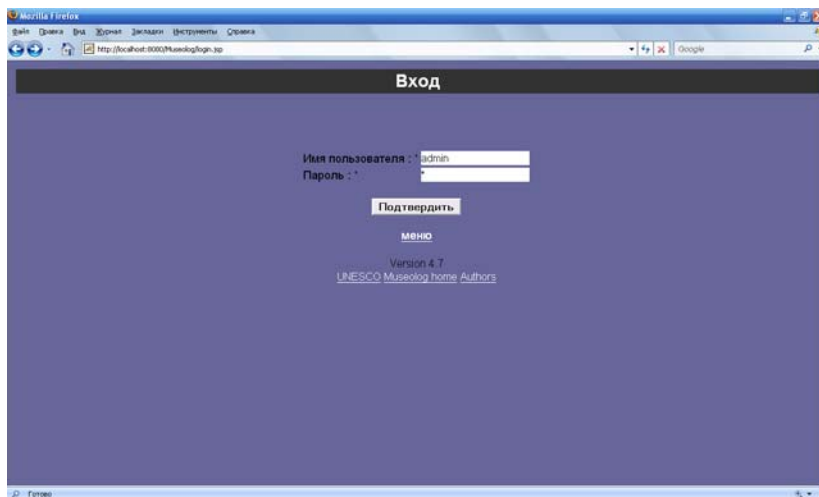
Mozilla Firefox
Файл Правка Вид Журнал Закладки Инструменты Справка
http://localhost:8080/Museolog/login.jsp
Google

Вход

Имя пользователя : * admin
Пароль : * *

Подтвердить

меню

Version 4.7
UNESCO Museolog home Authors

Готово